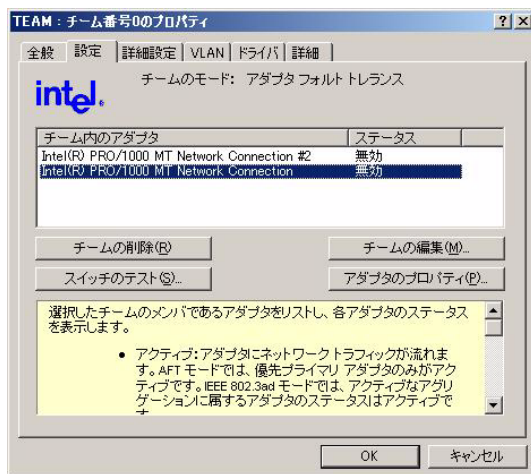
TEAM : チーム番号0のプロパティ ? X

全般 設定 詳細設定 VLAN ドライバ 詳細

intel.

チームのモード: アダプタ フォルト トレランス

| チーム内のアダプタ | ステータス |
|---|---|
| Intel(R) PRO/1000 MT Network Connection #2 | 無効 |
| Intel(R) PRO/1000 MT Network Connection | 無効 |

チームの削除(R)
チームの編集(M)...
スイッチのテスト(S)...
アダプタのプロパティ(P)...

選択したチームのメンバであるアダプタをリストし、各アダプタのステータスを表示します。

• アクティブ: アダプタにネットワーク トラフィックが流れます。AFT モードでは、優先プライマリ アダプタのみがアクティブです。IEEE 802.3ad モードでは、アクティブなアグリゲーションに属するアダプタのステータスはアクティブで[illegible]

OK キャンセル